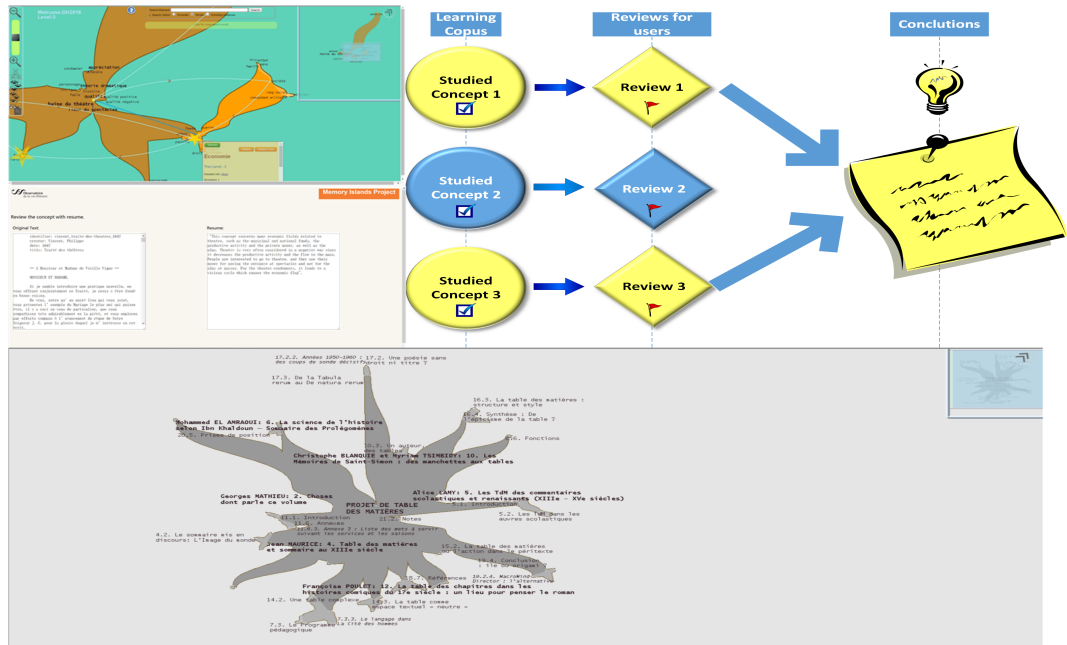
Learning Copus

Reviews for users

Conclutions

Studied Concept 1

Review 1

Studied Concept 2

Review 2

Studied Concept 3

Review 3

Memory Islands Project

Review the concept with resume.

Original Text

Resume

Economie

17.2.2. Années 1950-1960 : 17.2. Une poésie sans des coups de sonde décisifs droit ni titre ?

17.3. De la Tabula rerum au De natura rerum

16.3. La table des matières : structure et style

16.4. Synthèse : De l'épistème de la table ?

Mohammed EL AMRAOUI: 6. La science de l'histoire selon Ibn Khaldoun - Sommaire des Prolégomènes

20.5. Prises de position

16. Fonctions

Christophe BLANQUIE et Myriam TSIMBIDY: 10. Les Mémoires de Saint-Simon : des manchettes aux tables

Georges MATHIEU: 2. Choses dont parle ce volume

PROJET DE TABLE DES MATIERES

Alice CAMY: 5. Les TdM des commentaires scolastiques et renaissants (XIIIe - XVe siècles)

5.1. Introduction

5.2. Les TdM dans les œuvres scolastiques

21.1. Introduction

21.2. Notes

4.2. Le sommaire mis en discours: L'image du monde

Jean MAURICE: 4. Table des matières et sommaire au XIIIe siècle

15.2. La table des matières en fonction dans la péritexte

Françoise POULET: 12. La table des chapitres dans les histoires comiques du 17e siècle : un lieu pour penser le roman

14.2. Une table complexe

14.3. La table comme espace textuel « neutre »

7.5. Le Programme pédagogique

7.3.3. Le langage dans la Cité des hommes